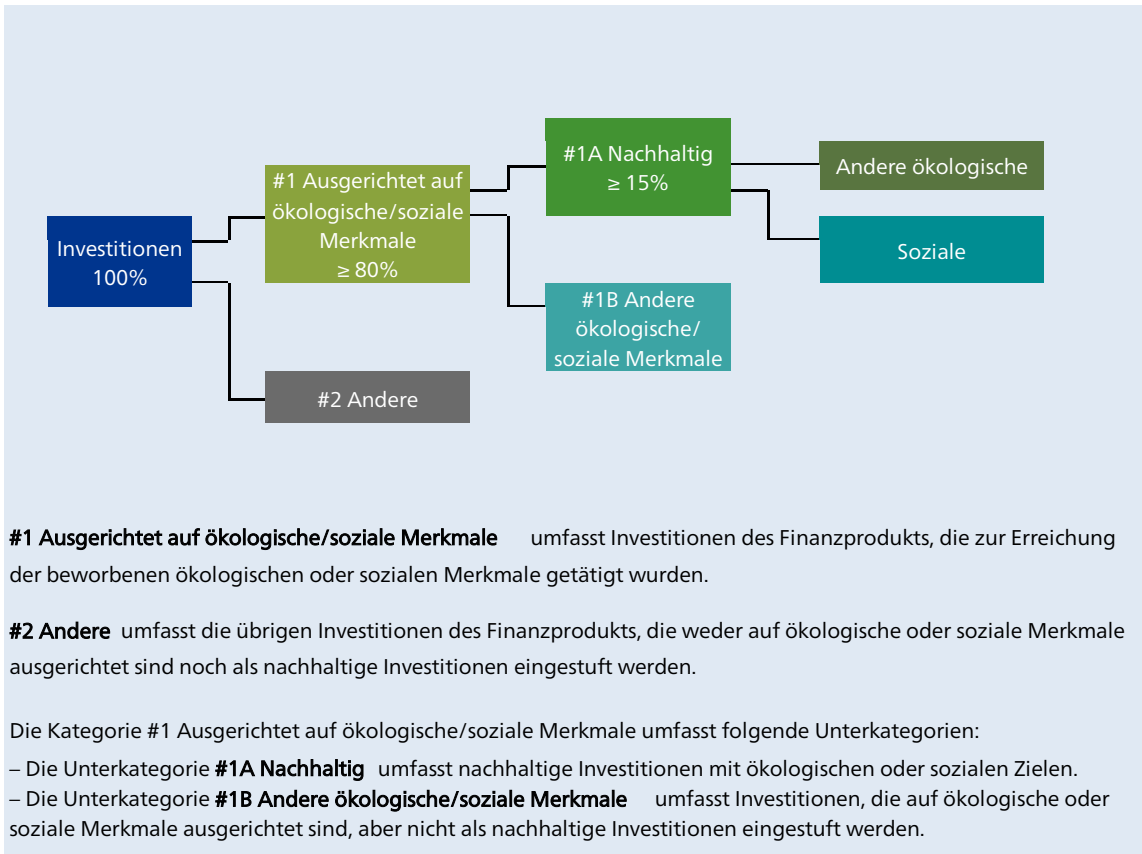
Investitionen 100%

#1 Ausgerichtet auf ökologische/soziale Merkmale ≥ 80%

#1A Nachhaltig ≥ 15%

Andere ökologische

Soziale

#1B Andere ökologische/ soziale Merkmale

#2 Andere

**#1 Ausgerichtet auf ökologische/soziale Merkmale** umfasst Investitionen des Finanzprodukts, die zur Erreichung der beworbenen ökologischen oder sozialen Merkmale getätigt wurden.

**#2 Andere** umfasst die übrigen Investitionen des Finanzprodukts, die weder auf ökologische oder soziale Merkmale ausgerichtet sind noch als nachhaltige Investitionen eingestuft werden.

Die Kategorie #1 Ausgerichtet auf ökologische/soziale Merkmale umfasst folgende Unterkategorien:
– Die Unterkategorie **#1A Nachhaltig** umfasst nachhaltige Investitionen mit ökologischen oder sozialen Zielen.
– Die Unterkategorie **#1B Andere ökologische/soziale Merkmale** umfasst Investitionen, die auf ökologische oder soziale Merkmale ausgerichtet sind, aber nicht als nachhaltige Investitionen eingestuft werden.